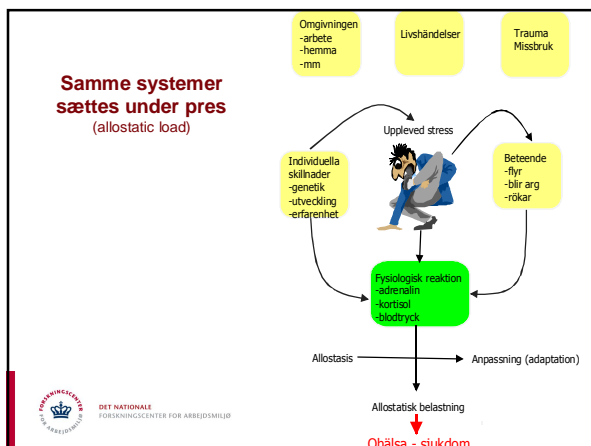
Samme systemer sættes under pres
(allostatic load)

Omgivningen
-arbete
-hemma
-mm

Livshändelser

Trauma
Missbruk

Uppleved stress

Individuella skillnader
-genetik
-utveckling
-erfarenhet

Beteende
-flyr
-blir arg
-rökar

Fysiologisk reaktion
-adrenalin
-kortisol
-blodtryck

Allostasis

Anpassning (adaptation)

Allostatisk belastning

Ohälsa - sjukdom

FORSKNINGSCENTER FOR ARBEJDSMILJØ

DET NATIONALE
FORSKNINGSCENTER FOR ARBEJDSMILJØ